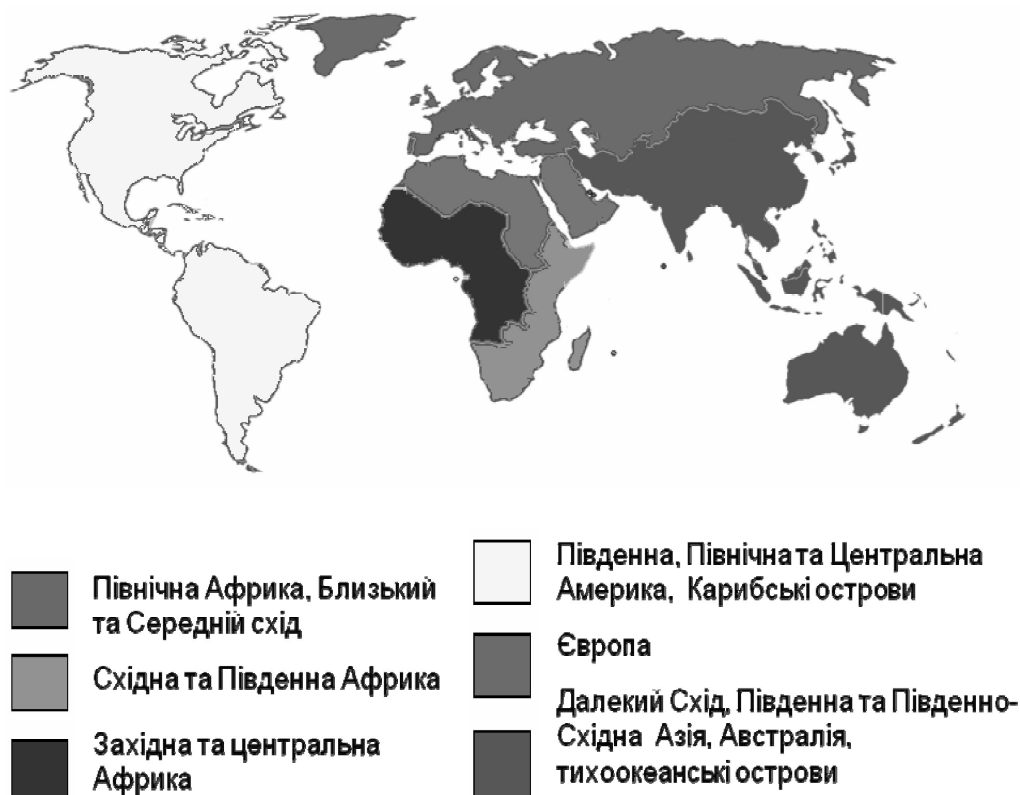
Північна Африка, Близький та Середній схід

Східна та Південна Африка

Західна та центральна Африка

Південна, Північна та Центральна Америка, Карибські острови

Європа

Далекий Схід, Південна та Південно-Східна Азія, Австралія, тихоокеанські острови